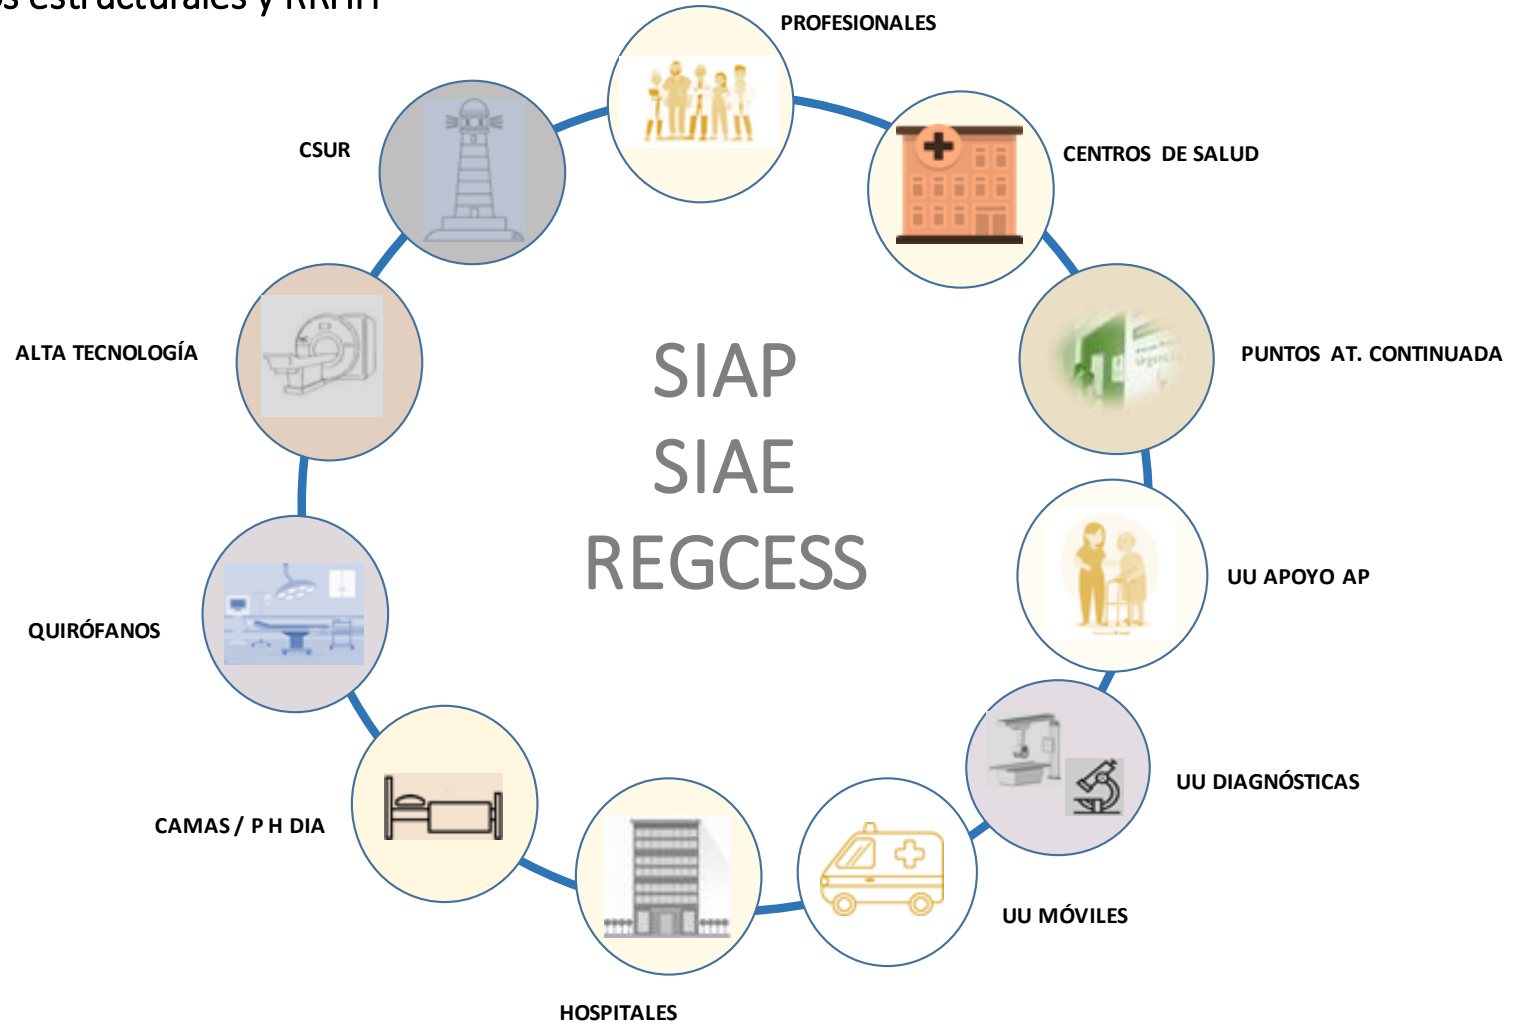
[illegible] estructurales y RRHH

PROFESIONALES

CSUR

CENTROS DE SALUD

ALTA TECNOLOGÍA

SIAP
SIAE
REGCESS

PUNTOS AT. CONTINUADA

UU APOYO AP

QUIRÓFANOS

UU DIAGNÓSTICAS

CAMAS / P H DIA

UU MÓVILES

HOSPITALES